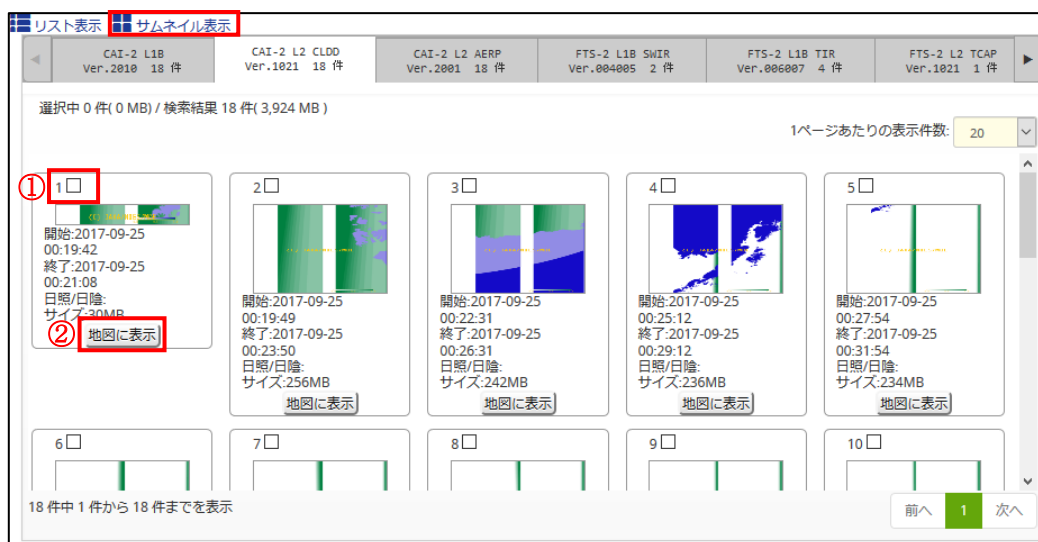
リスト表示 サムネイル表示

CAI-2 L1B Ver.2010 18 件 | CAI-2 L2 CLDD Ver.1021 18 件 | CAI-2 L2 AERP Ver.2001 18 件 | FTS-2 L1B SWIR Ver.004005 2 件 | FTS-2 L1B TIR Ver.006007 4 件 | FTS-2 L2 TCAP Ver.1021 1 件

選択中 0 件( 0 MB) / 検索結果 18 件( 3,924 MB )

1ページあたりの表示件数: 20

①
1
開始:2017-09-25
00:19:42
終了:2017-09-25
00:21:08
日照/日陰:
サイズ:30MB
②
地図に表示

2
開始:2017-09-25
00:19:49
終了:2017-09-25
00:23:50
日照/日陰:
サイズ:256MB
地図に表示

3
開始:2017-09-25
00:22:31
終了:2017-09-25
00:26:31
日照/日陰:
サイズ:242MB
地図に表示

4
開始:2017-09-25
00:25:12
終了:2017-09-25
00:29:12
日照/日陰:
サイズ:236MB
地図に表示

5
開始:2017-09-25
00:27:54
終了:2017-09-25
00:31:54
日照/日陰:
サイズ:234MB
地図に表示

6
7
8
9
10

18 件中 1 件から 18 件までを表示

前へ 1 次へ